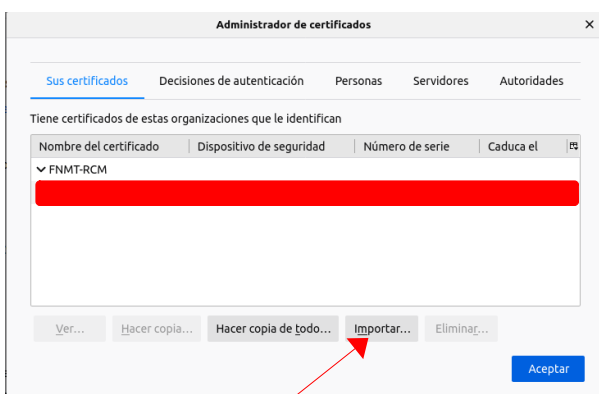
Administrador de certificados

Sus certificados | Decisiones de autenticación | Personas | Servidores | Autoridades

Tiene certificados de estas organizaciones que le identifican

| Nombre del certificado | Dispositivo de seguridad | Número de serie | Caduca el |
|---|---|---|---|
| FNMT-RCM | | | |

Ver... | Hacer copia... | Hacer copia de todo... | Importar... | Eliminar...

Aceptar